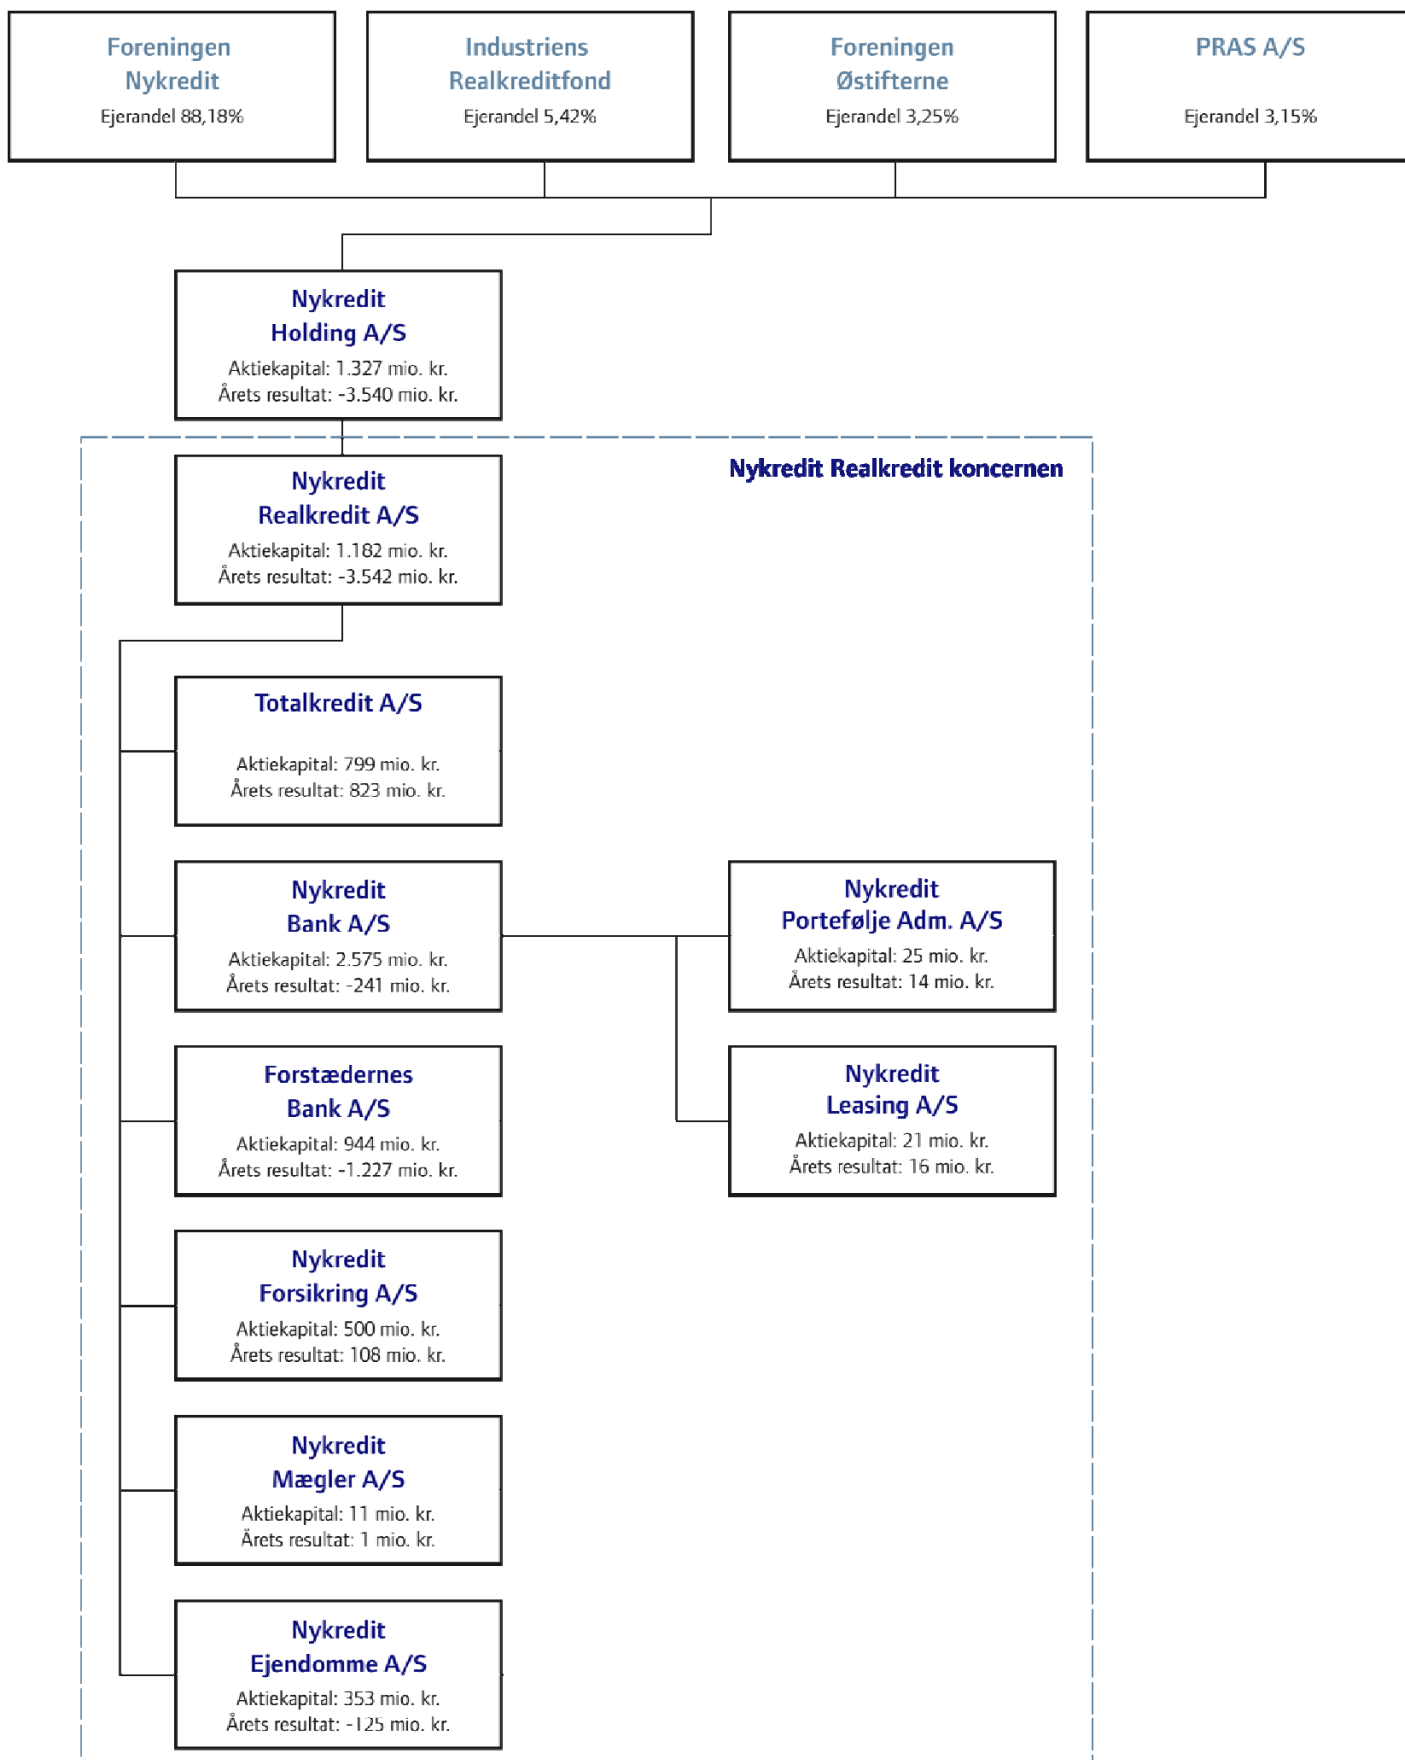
Foreningen Nykredit
Ejerandel 88,18%

Industriens Realkreditfond
Ejerandel 5,42%

Foreningen Østifterne
Ejerandel 3,25%

PRAS A/S
Ejerandel 3,15%

Nykredit Holding A/S
Aktiekapital: 1.327 mio. kr.
Årets resultat: -3.540 mio. kr.

Nykredit Realkredit koncernen

Nykredit Realkredit A/S
Aktiekapital: 1.182 mio. kr.
Årets resultat: -3.542 mio. kr.

Totalkredit A/S
Aktiekapital: 799 mio. kr.
Årets resultat: 823 mio. kr.

Nykredit Bank A/S
Aktiekapital: 2.575 mio. kr.
Årets resultat: -241 mio. kr.

Nykredit Portefølje Adm. A/S
Aktiekapital: 25 mio. kr.
Årets resultat: 14 mio. kr.

Forstædernes Bank A/S
Aktiekapital: 944 mio. kr.
Årets resultat: -1.227 mio. kr.

Nykredit Leasing A/S
Aktiekapital: 21 mio. kr.
Årets resultat: 16 mio. kr.

Nykredit Forsikring A/S
Aktiekapital: 500 mio. kr.
Årets resultat: 108 mio. kr.

Nykredit Mægler A/S
Aktiekapital: 11 mio. kr.
Årets resultat: 1 mio. kr.

Nykredit Ejendomme A/S
Aktiekapital: 353 mio. kr.
Årets resultat: -125 mio. kr.